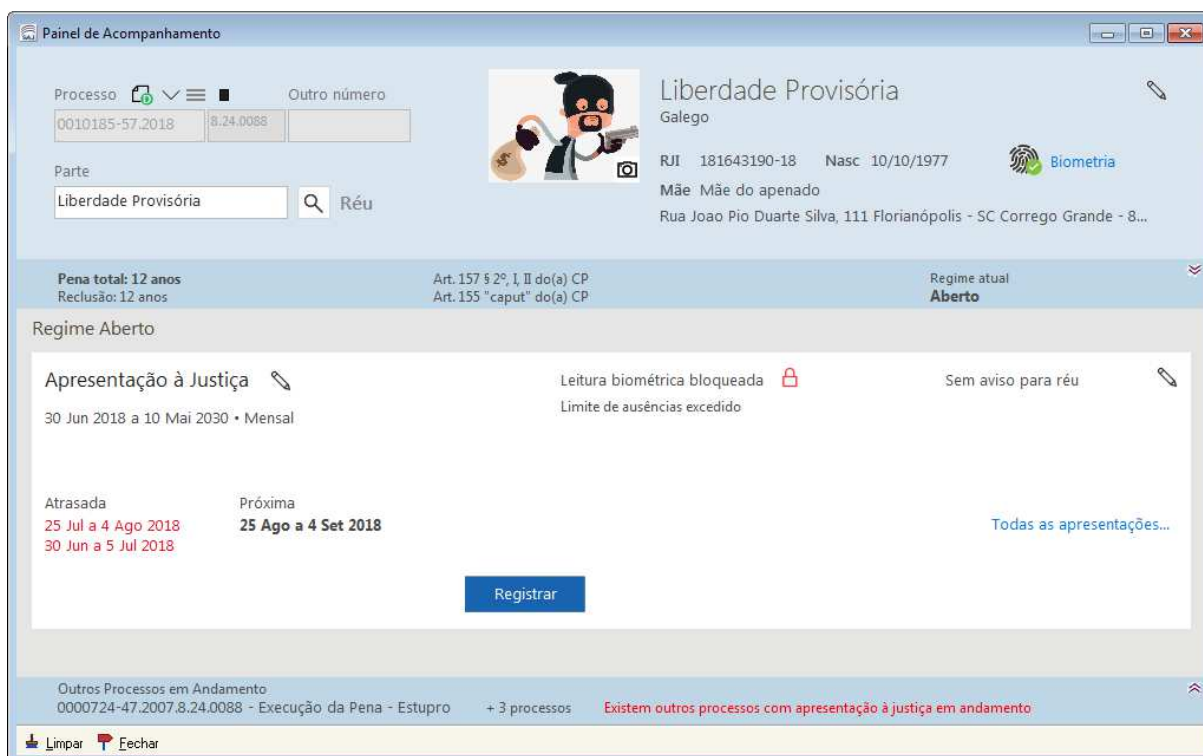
Painel de Acompanhamento

Processo

Outro número

0010185-57.2018 8.24.0088

Parte

Liberdade Provisória

Réu

Liberdade Provisória

Galego

RJI 181643190-18 Nasc 10/10/1977

Biometria

Mãe Mãe do apenado

Rua Joao Pio Duarte Silva, 111 Florianópolis - SC Corrego Grande - 8...

Pena total: 12 anos
Reclusão: 12 anos

Art. 157 § 2º, I, II do(a) CP
Art. 155 "caput" do(a) CP

Regime atual
Aberto

Regime Aberto

Apresentação à Justiça

30 Jun 2018 a 10 Mai 2030 • Mensal

Leitura biométrica bloqueada

Limite de ausências excedido

Sem aviso para réu

Atrasada
25 Jul a 4 Ago 2018
30 Jun a 5 Jul 2018

Próxima
25 Ago a 4 Set 2018

Todas as apresentações...

Registrar

Outros Processos em Andamento
0000724-47.2007.8.24.0088 - Execução da Pena - Estupro

+ 3 processos

Existem outros processos com apresentação à justiça em andamento

Limpar Fechar